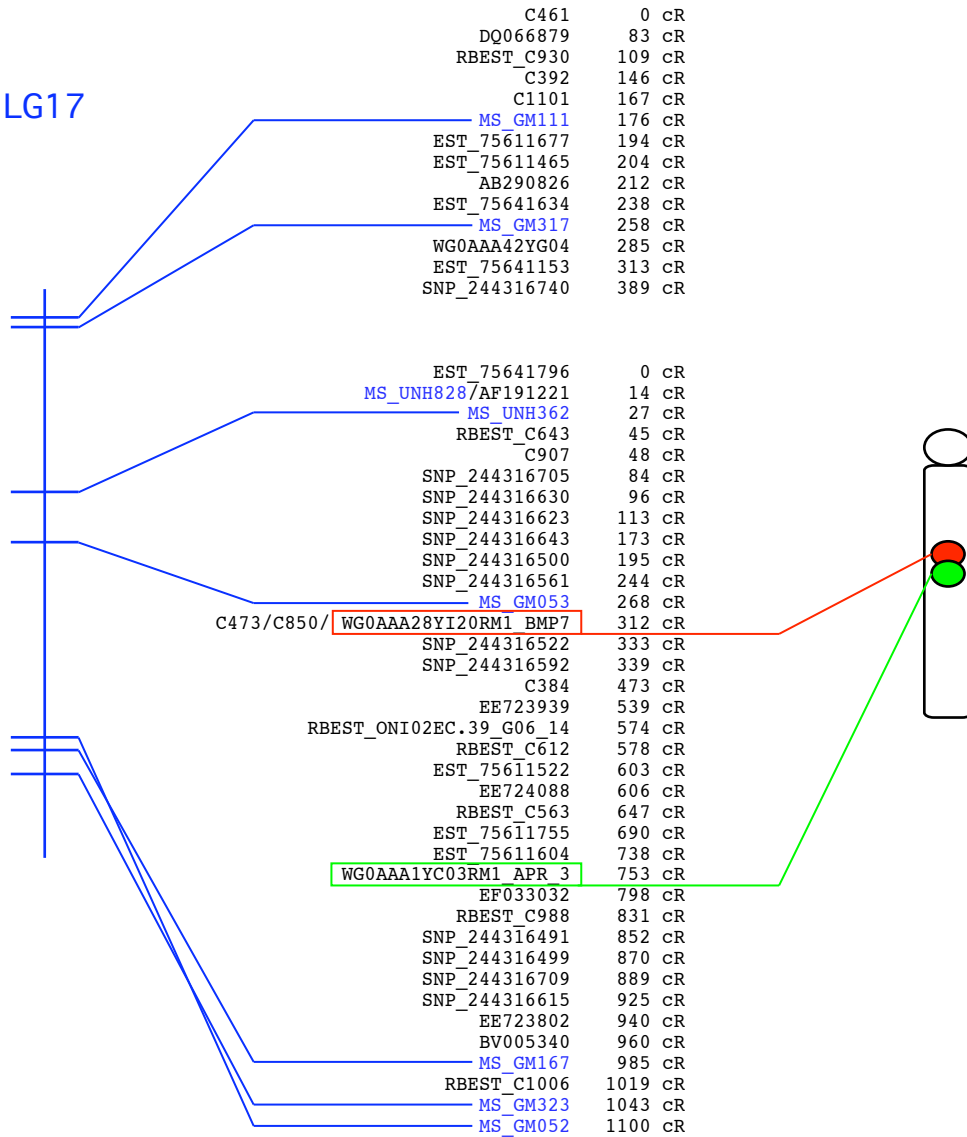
LG17

| | |
|---|---|
| C461 | 0 cR |
| DQ066879 | 83 cR |
| RBEST_C930 | 109 cR |
| C392 | 146 cR |
| C1101 | 167 cR |
| MS_GM111 | 176 cR |
| EST_75611677 | 194 cR |
| EST_75611465 | 204 cR |
| AB290826 | 212 cR |
| EST_75641634 | 238 cR |
| MS_GM317 | 258 cR |
| WG0AAA42YG04 | 285 cR |
| EST_75641153 | 313 cR |
| SNP_244316740 | 389 cR |

| | |
|---|---|
| EST_75641796 | 0 cR |
| MS_UNH828/AF191221 | 14 cR |
| MS_UNH362 | 27 cR |
| RBEST_C643 | 45 cR |
| C907 | 48 cR |
| SNP_244316705 | 84 cR |
| SNP_244316630 | 96 cR |
| SNP_244316623 | 113 cR |
| SNP_244316643 | 173 cR |
| SNP_244316500 | 195 cR |
| SNP_244316561 | 244 cR |
| MS_GM053 | 268 cR |
| C473/C850/ WG0AAA28YI20RM1_BMP7 | 312 cR |
| SNP_244316522 | 333 cR |
| SNP_244316592 | 339 cR |
| C384 | 473 cR |
| EE723939 | 539 cR |
| RBEST_ONI02EC.39_G06_14 | 574 cR |
| RBEST_C612 | 578 cR |
| EST_75611522 | 603 cR |
| EE724088 | 606 cR |
| RBEST_C563 | 647 cR |
| EST_75611755 | 690 cR |
| EST_75611604 | 738 cR |
| WG0AAA1YC03RM1_APR_3 | 753 cR |
| EF033032 | 798 cR |
| RBEST_C988 | 831 cR |
| SNP_244316491 | 852 cR |
| SNP_244316499 | 870 cR |
| SNP_244316709 | 889 cR |
| SNP_244316615 | 925 cR |
| EE723802 | 940 cR |
| BV005340 | 960 cR |
| MS_GM167 | 985 cR |
| RBEST_C1006 | 1019 cR |
| MS_GM323 | 1043 cR |
| MS_GM052 | 1100 cR |